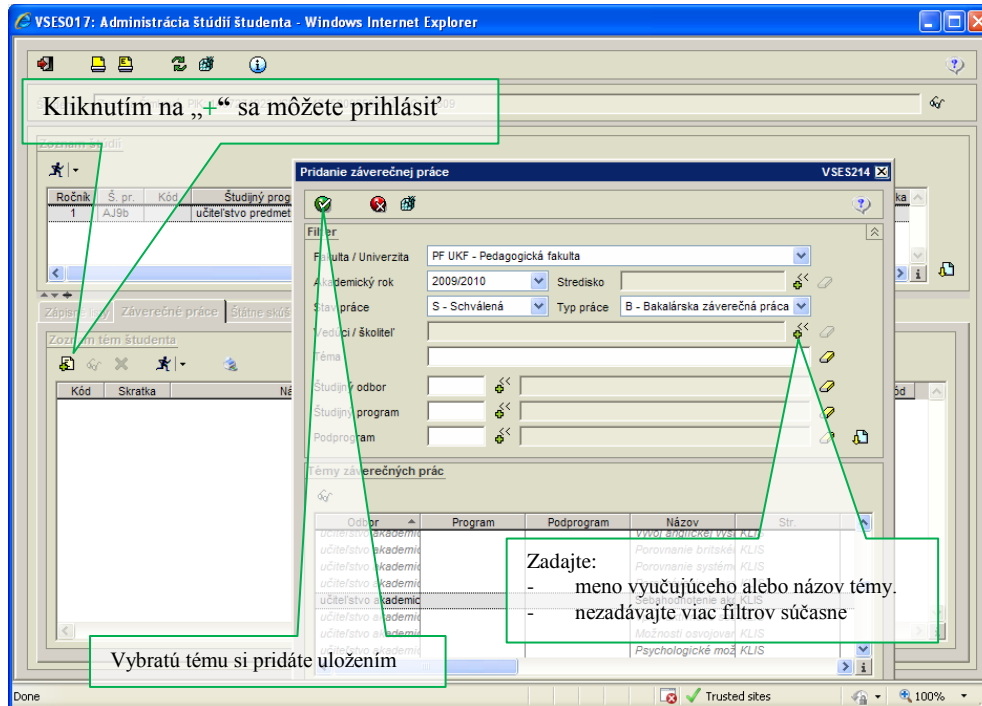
VSES017: Administrácia štúdií študenta - Windows Internet Explorer

Kliknutím na „+“ sa môžete prihlásiť

Zoznam štúdií

| Ročník | Š. pr. | Kód | Študijný prog |
|---|---|---|---|
| 1 | AJ9b | | učiteľstvo predmet |

Zápisné listy | Záverečné práce | Štátne skúš

Zoznam tém študenta

| Kód | Skratka | Ná |
|---|---|---|

Pridanie záverečnej práce VSES214

Filter

Fakulta / Univerzita PF UKF - Pedagogická fakulta
Akademický rok 2009/2010 Stredisko
Stav práce S - Schválená Typ práce B - Bakalárska záverečná práca
Vedúci / školiteľ
Téma
Študijný odbor
Študijný program
Podprogram

Témy záverečných prác

| Odbor | Program | Podprogram | Názov | Str. |
|---|---|---|---|---|
| učiteľstvo akademic | | | Vývoj anglickej vyst | KLIS |
| učiteľstvo akademic | | | Porovnanie britskéh | KLIS |
| učiteľstvo akademic | | | Porovnanie systém | KLIS |
| učiteľstvo akademic | | | | KLIS |
| učiteľstvo akademic | | | Sebahodnotenie ako | KLIS |
| učiteľstvo akademic | | | | KLIS |
| učiteľstvo akademic | | | Možnosti osvojovan | KLIS |
| učiteľstvo akademic | | | Psychologické mož | KLIS |

Zadajte:
- meno vyučujúceho alebo názov témy.
- nezadávajte viac filtrov súčasne

Vybratú tému si pridáte uložením

Done Trusted sites 100%